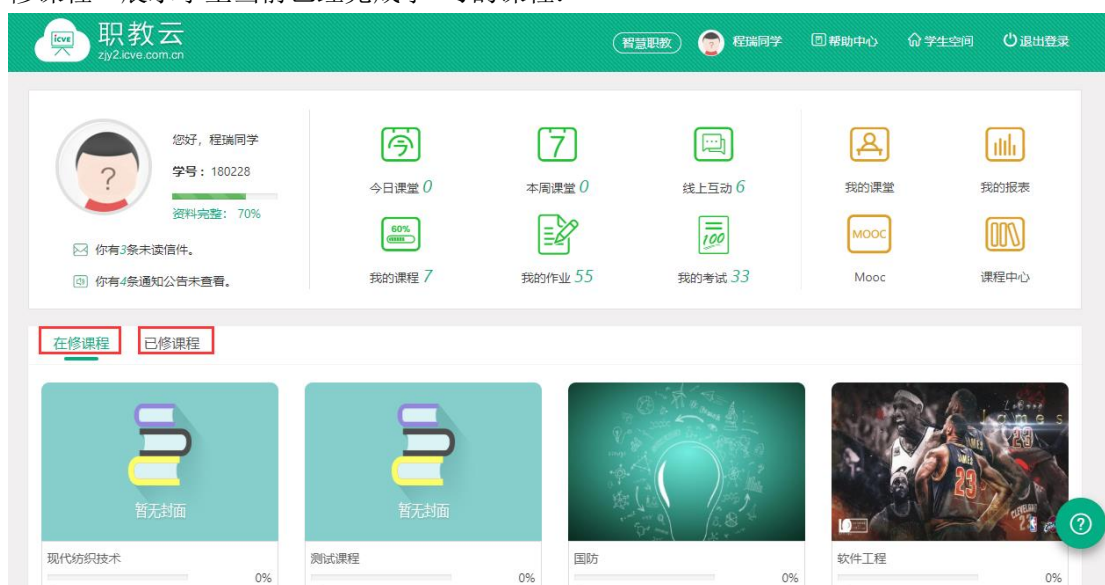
修课程"展示学生目前已经完成学习的课程。

icve 职教云
zjy2.icve.com.cn

智慧职教 程瑞同学 帮助中心 学生空间 退出登录

您好，程瑞同学
学号：180228
资料完整：70%
你有3条未读信件。
你有4条通知公告未查看。

今日课堂 0
本周课堂 0
线上互动 6
我的课程 7
我的作业 55
我的考试 33

我的课堂
我的报表
MOOC
Mooc
课程中心

在修课程 已修课程

暂无封面
现代纺织技术
0%

暂无封面
测试课程
0%

国防
0%

James
23
软件工程
0%

?